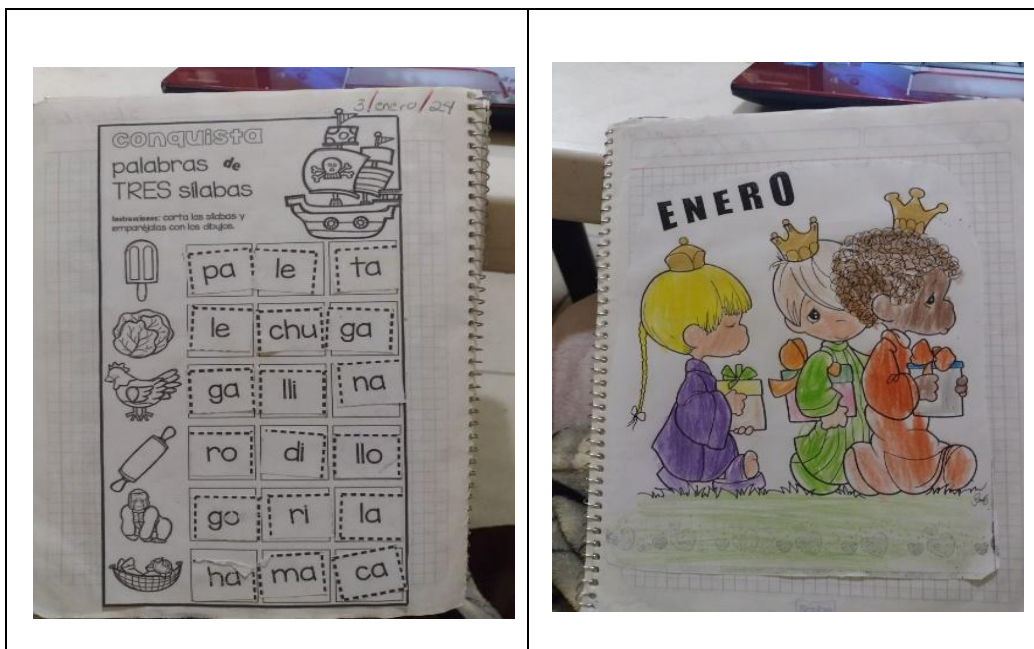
3/enero/24

conquista
palabras de
TRES sílabas

Instrucciones: corta las sílabas y empareja con los dibujos.

| pa | le | ta |
|---|---|---|
| le | chu | ga |
| ga | lli | na |
| ro | di | llo |
| go | ri | la |
| ha | ma | ca |

ENERO